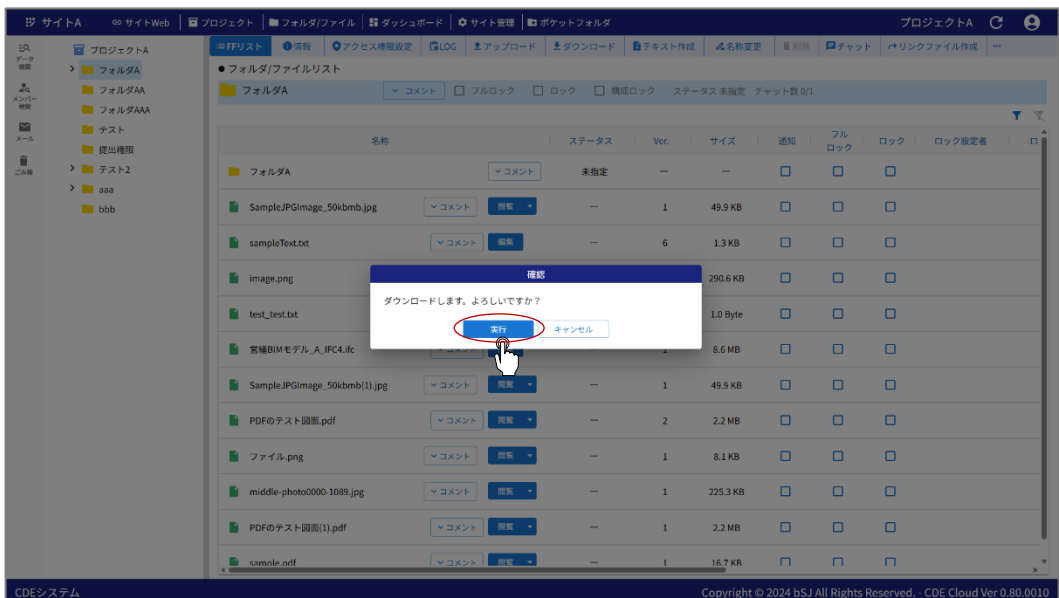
サイトA | サイトWeb | プロジェクト | フォルダ/ファイル | ダッシュボード | サイト管理 | ポケットフォルダ

プロジェクトA

データ検索
メンバー検索
メール
ごみ箱

プロジェクトA
フォルダA
フォルダAA
フォルダAAA
テスト
提出権限
テスト2
aaa
bbb

FFリスト | 情報 | アクセス権限設定 | LOG | アップロード | ダウンロード | テキスト作成 | 名称変更 | 削除 | チャット | リンクファイル作成 | ···

● フォルダ/ファイルリスト

フォルダA　コメント　フルロック　ロック　構成ロック　ステータス 未指定　チャット数 0/1

| 名称 | | ステータス | Ver. | サイズ | 通知 | フルロック | ロック | ロック設定者 |
|---|---|---|---|---|---|---|---|---|
| フォルダA | コメント | 未指定 | ― | ― | | | | |
| SampleJPGImage_50kbmb.jpg | コメント 閲覧 | ― | 1 | 49.9 KB | | | | |
| sampleText.txt | コメント 編集 | ― | 6 | 1.3 KB | | | | |
| image.png | | | | 290.6 KB | | | | |
| test_test.txt | | | | 1.0 Byte | | | | |
| 常幡BIMモデル_A_IFC4.ifc | コメント | | 1 | 8.6 MB | | | | |
| SampleJPGImage_50kbmb(1).jpg | コメント 閲覧 | ― | 1 | 49.9 KB | | | | |
| PDFのテスト図面.pdf | コメント 閲覧 | ― | 2 | 2.2 MB | | | | |
| ファイル.png | コメント 閲覧 | ― | 1 | 8.1 KB | | | | |
| middle-photo0000-1089.jpg | コメント 閲覧 | ― | 1 | 225.3 KB | | | | |
| PDFのテスト図面(1).pdf | コメント 閲覧 | ― | 1 | 2.2 MB | | | | |
| sample.pdf | コメント 閲覧 | ― | 1 | 16.7 KB | | | | |

確認
ダウンロードします。よろしいですか？
実行　キャンセル

CDEシステム
Copyright © 2024 bSJ All Rights Reserved. - CDE Cloud Ver 0.80.0010